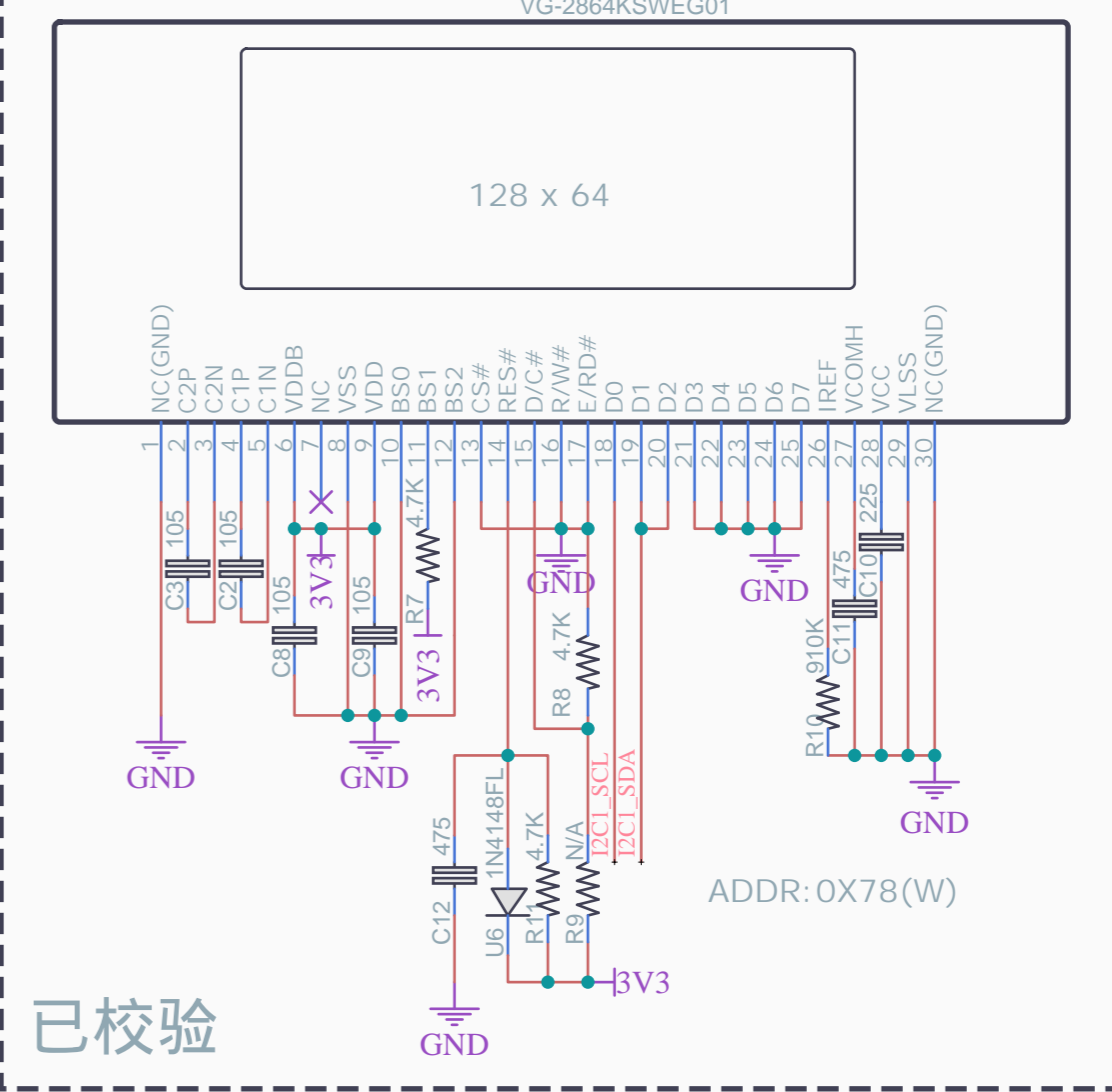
VG-2864KSWEG01

128 x 64

NC(GND)
C2P
C2N
C1P
C1N
VDDB
NC
VSS
VDD
BS0
BS1
BS2
CS#
RES#
D/C#
R/W#
E/RD#
D0
D1
D2
D3
D4
D5
D6
D7
IREF
VCOMH
VCC
VLSS
NC(GND)

1 2 3 4 5 6 7 8 9 10 11 12 13 14 15 16 17 18 19 20 21 22 23 24 25 26 27 28 29 30

105
C3
105
C2
105
C8
3V3
105
C9
4.7K
R7
3V3
GND
GND
GND
4.7K
R8
I2C1_SCL
I2C1_SDA
GND
225
C10
475
C11
910K
R10
GND
475
C12
GND
1N4148FL
U6
4.7K
R11
N/A
R9
3V3
ADDR:0X78(W)
已校验